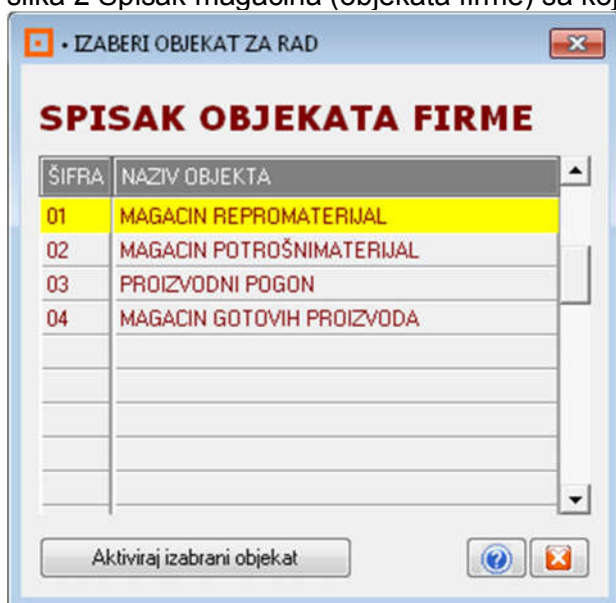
Slika 2 Spisak magacina (objekata firme) sa koj

• IZABERI OBJEKAT ZA RAD

SPISAK OBJEKATA FIRME

| ŠIFRA | NAZIV OBJEKTA |
|---|---|
| 01 | MAGACIN REPROMATERIJAL |
| 02 | MAGACIN POTROŠNIMATERIJAL |
| 03 | PROIZVODNI POGON |
| 04 | MAGACIN GOTOVIH PROIZVODA |

Aktiviraj izabrani objekat